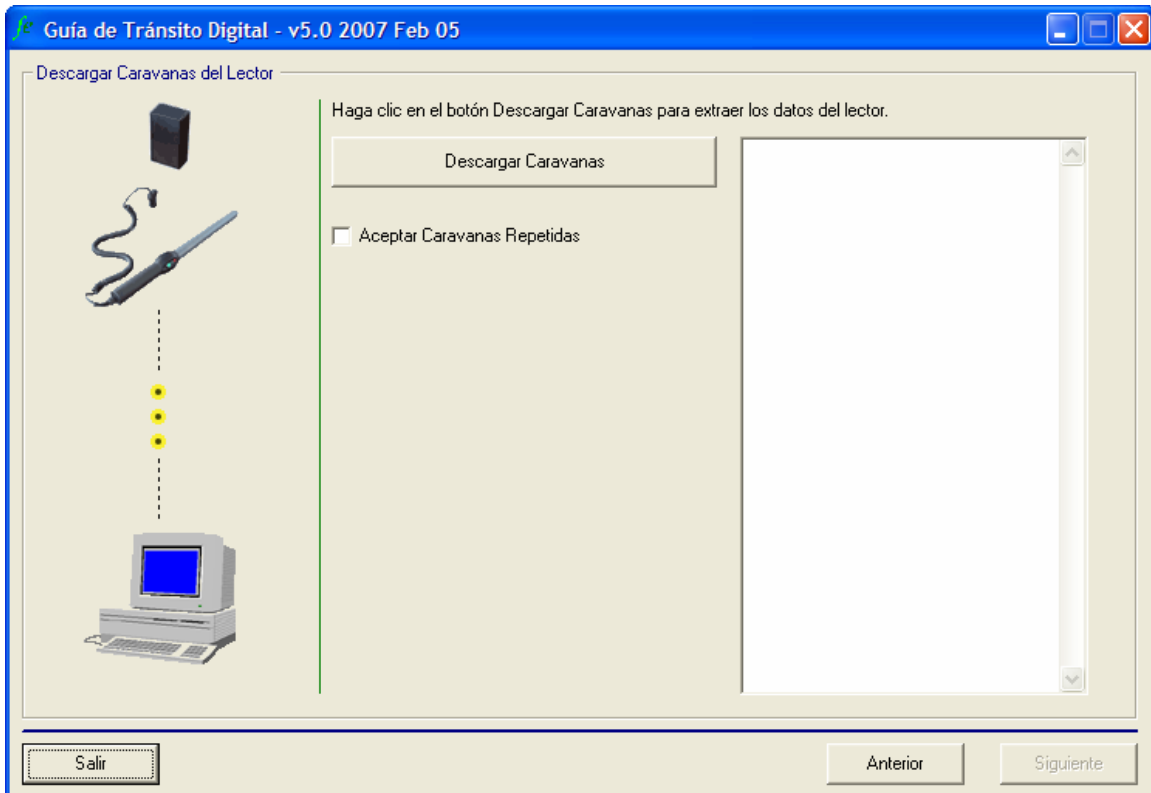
Guía de Tránsito Digital - v5.0 2007 Feb 05

Descargar Caravanas del Lector

Haga clic en el botón Descargar Caravanas para extraer los datos del lector.

Descargar Caravanas

Aceptar Caravanas Repetidas

Salir

Anterior

Siguiente